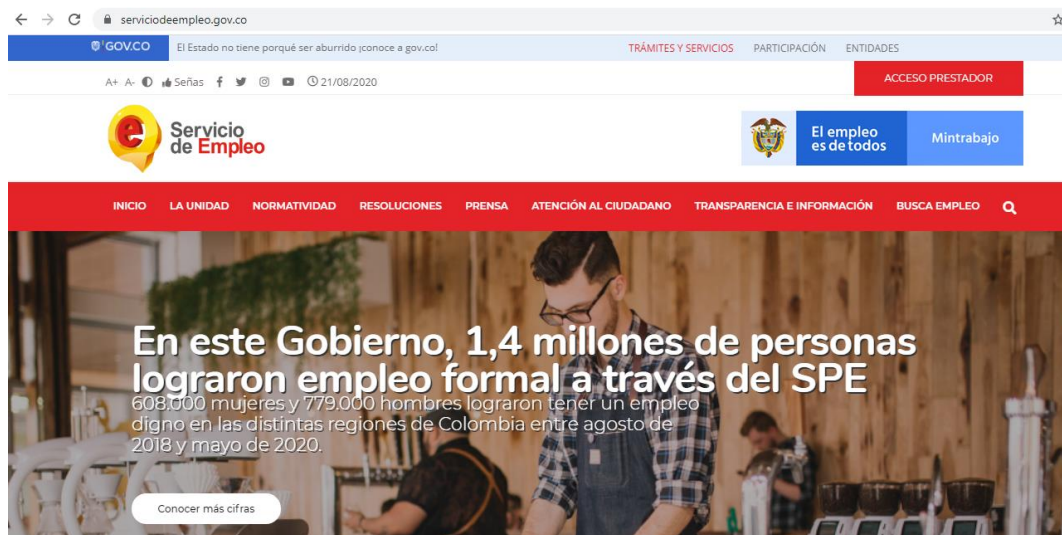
serviciodeempleo.gov.co

GOV.CO El Estado no tiene porqué ser aburrido ¡conoce a gov.co!

TRÁMITES Y SERVICIOS PARTICIPACIÓN ENTIDADES

A+ A- Señas 21/08/2020

ACCESO PRESTADOR

Servicio de Empleo

El empleo es de todos Mintrabajo

INICIO LA UNIDAD NORMATIVIDAD RESOLUCIONES PRENSA ATENCIÓN AL CIUDADANO TRANSPARENCIA E INFORMACIÓN BUSCA EMPLEO

En este Gobierno, 1,4 millones de personas lograron empleo formal a través del SPE

608.000 mujeres y 779.000 hombres lograron tener un empleo digno en las distintas regiones de Colombia entre agosto de 2018 y mayo de 2020.

Conocer más cifras